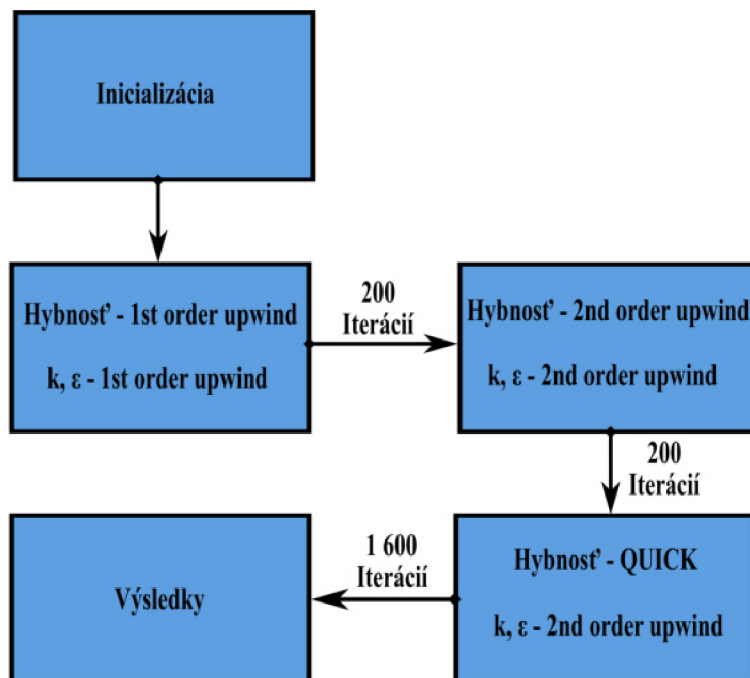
Inicializácia

Hybnosť - 1st order upwind

k, ε - 1st order upwind

200 Iterácií

Hybnosť - 2nd order upwind

k, ε - 2nd order upwind

200 Iterácií

Hybnosť - QUICK

k, ε - 2nd order upwind

1 600 Iterácií

Výsledky